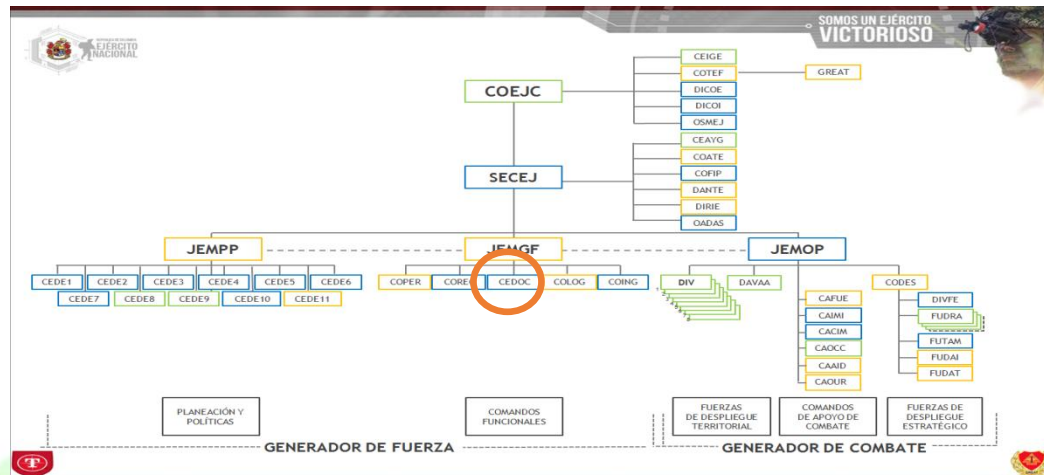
REPÚBLICA DE COLOMBIA
EJÉRCITO NACIONAL

SOMOS UN EJÉRCITO
VICTORIOSO

COEJC

CEIGE
COTEF
GREAT
DICOE
DICOI
OSMEJ

SECEJ

CEAYG
COATE
COFIP
DANTE
DIRIE
OADAS

JEMPP
JEMGF
JEMOP

CEDE1
CEDE2
CEDE3
CEDE4
CEDE5
CEDE6
CEDE7
CEDE8
CEDE9
CEDE10
CEDE11

COPER
CORE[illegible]
CEDOC
COLOG
COING

DIV
DAVAA

CAFUE
CAIMI
CACIM
CAOCC
CAAID
CAOUR

CODES
DIVFE
FUDRA
FUTAM
FUDAI
FUDAT

PLANEACIÓN Y POLÍTICAS

COMANDOS FUNCIONALES

FUERZAS DE DESPLIEGUE TERRITORIAL

COMANDOS DE APOYO DE COMBATE

FUERZAS DE DESPLIEGUE ESTRATÉGICO

GENERADOR DE FUERZA

GENERADOR DE COMBATE